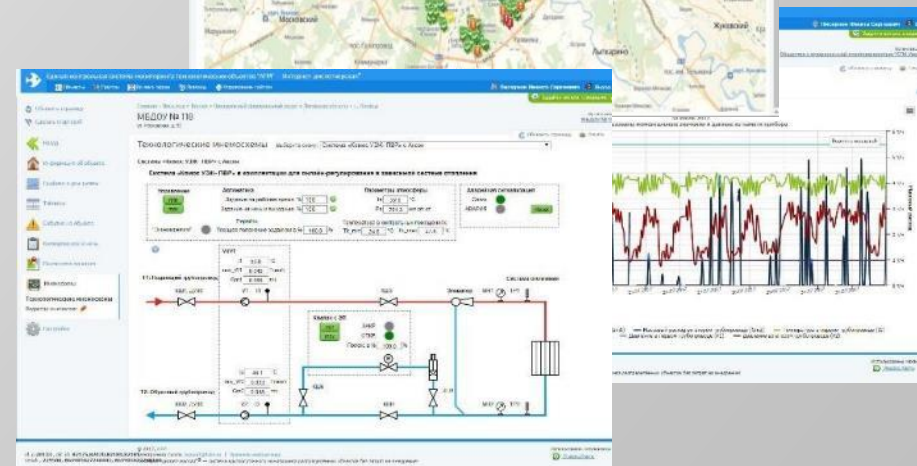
Московский

Жуковский

Лыткарино

МБДОУ № 118

Технологические мнемосхемы

Система «Квант УЭК ПВР» в эксплуатации для погодно-регулирования в зависимой системе отопления

Т1: Подающий трубопровод

Т2: Обратный трубопровод

Система отопления

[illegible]